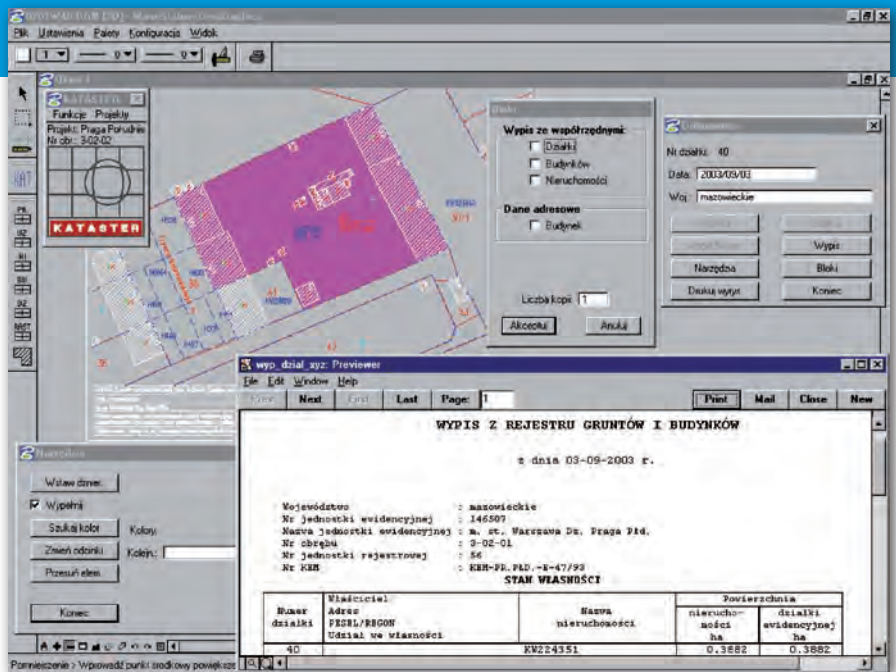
Plik Ustawienia Palety Konfiguracja Widok

KATASTER
Funkcje Projekty
Projekt: Praga Południe
Nr obr.: 3-02-02

KATASTER

Wydruki
Wypis ze współrzędnymi:
Działki
Budynków
Nieruchomości
Dane adresowe
Budynek
Liczba kopii 1
Akceptuj
Anuluj

Nr działki: 40
Data: 2003/09/03
Woj: mazowieckie
Wypis
Narzędzia
Bloki
Drukuj wypis
Koniec

Narzędzia
Wstaw dziwer.
Wypełnij
Szukaj kolor
Kolory:
Zmień odcinki
Kolejn.:
Przesuń elem.
Koniec

wyp_dzial_xyz: Previewer
File Edit Window Help
Prior Next First Last Page: 1
Print Mail Close New

WYPIS Z REJESTRU GRUNTÓW I BUDYNKÓW

z dnia 03-09-2003 r.

Województwo : mazowieckie
Nr jednostki ewidencyjnej : 146507
Nazwa jednostki ewidencyjnej : m. st. Warszawa Dz. Praga Płd.
Nr obrębu : 3-02-01
Nr jednostki rejestrowej : 56
Nr KRM : KRM-PR.PŁD.-K-47/93

STAN WŁASNOŚCI

| Numer działki | Właściciel Adres PESEL/REGON Udział we własności | Nazwa nieruchomości | Powierzchnia nieruchomości ha | Powierzchnia działki ewidencyjnej ha |
|---|---|---|---|---|
| 40 | | KW224351 | 0.3882 | 0.3882 |

Pomieszczenie > Wprowadź punkt środkowy powiększ